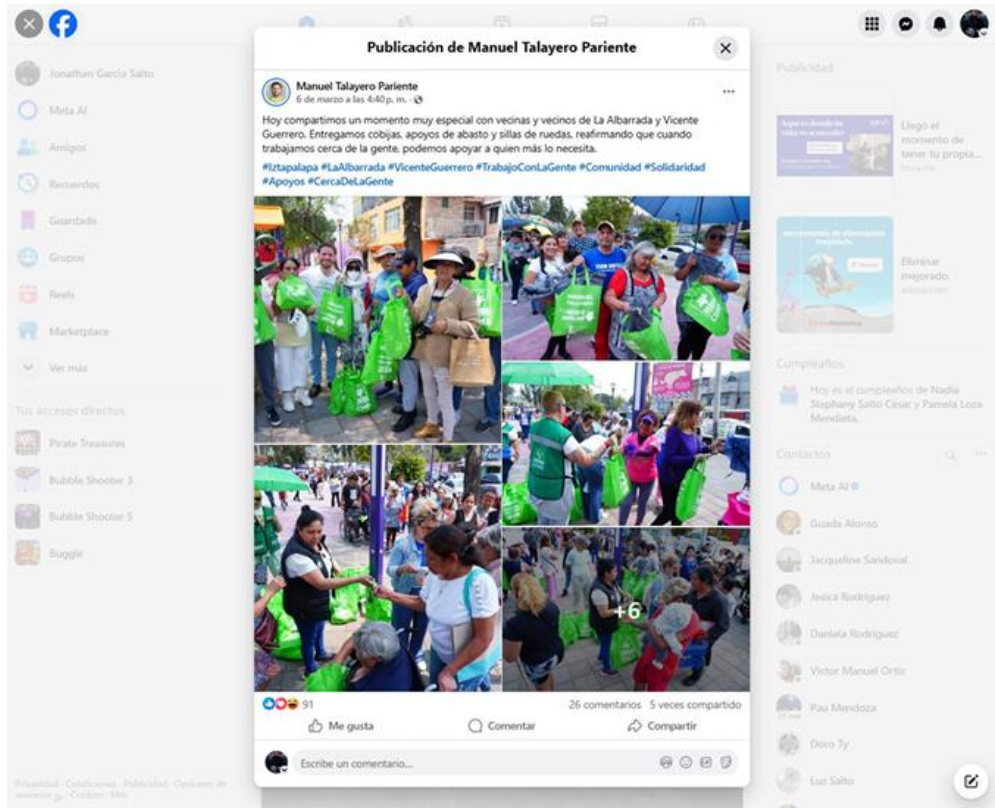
Jonathan García Salto
Meta AI
Amigos
Recuerdos
Guardado
Grupos
Reels
Marketplace
Ver más

Tus accesos directos
Pirate Treasures
Bubble Shooter 3
Bubble Shooter 5
Buggle

Privacidad · Condiciones · Publicidad · Opciones de anuncios · Cookies · Más

Publicación de Manuel Talayero Pariente

Manuel Talayero Pariente
6 de marzo a las 4:40 p. m. ·

Hoy compartimos un momento muy especial con vecinas y vecinos de La Albarrada y Vicente Guerrero. Entregamos cobijas, apoyos de abasto y sillas de ruedas, reafirmando que cuando trabajamos cerca de la gente, podemos apoyar a quien más lo necesita.

#Iztapalapa #LaAlbarrada #VicenteGuerrero #TrabajoConLaGente #Comunidad #Solidaridad #Apoyos #CercaDeLaGente

+6

91
26 comentarios 5 veces compartido
Me gusta
Comentar
Compartir
Escribe un comentario...

Publicidad
Llegó el momento de tener tu propia...
Eliminar mejorado.

Cumpleaños
Hoy es el cumpleaños de Nadia Stephany Salto César y Pamela Loza Mendieta.

Contactos
Meta AI
Guada Alonso
Jacqueline Sandoval
Jesica Rodríguez
Daniela Rodríguez
Victor Manuel Ortiz
Pau Mendoza
Doro Ty
Luz Salto